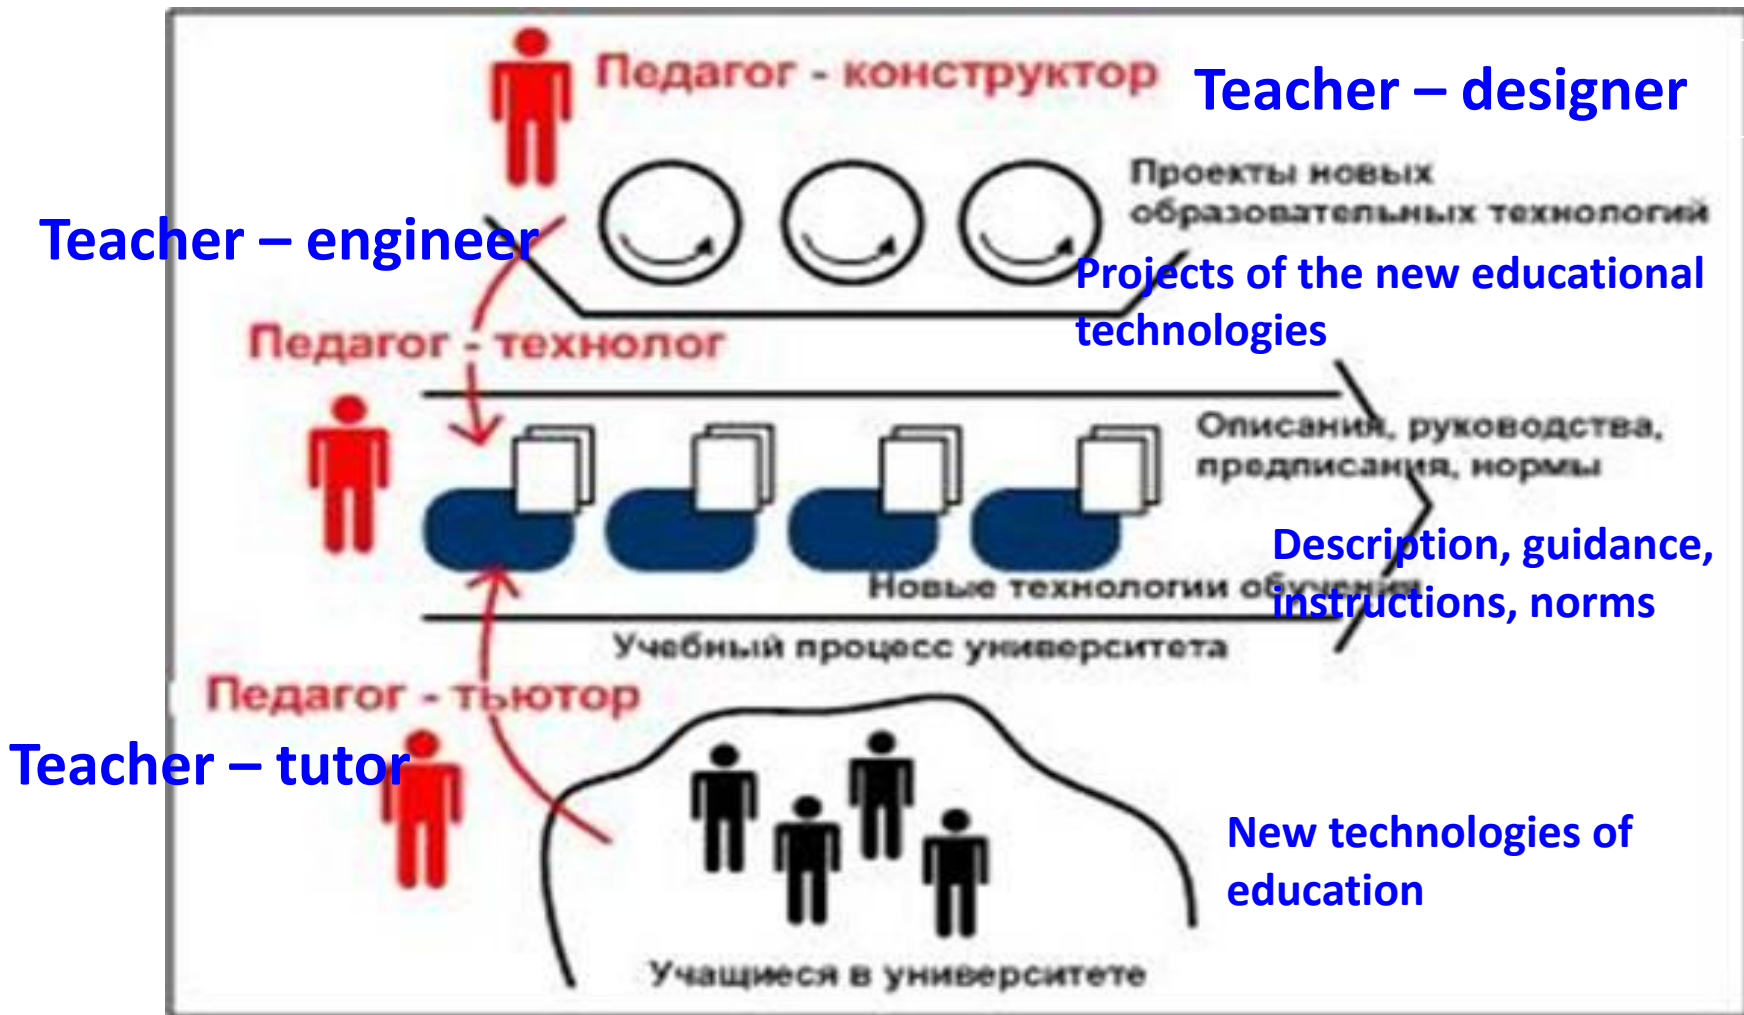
Педагог - конструктор

Teacher – designer

Проекты новых образовательных технологий

Teacher – engineer

Projects of the new educational technologies

Педагог - технолог

Описания, руководства, предписания, нормы

Description, guidance, instructions, norms

Новые технологии обучения

Учебный процесс университета

Педагог - тьютор

Teacher – tutor

New technologies of education

Учащиеся в университете